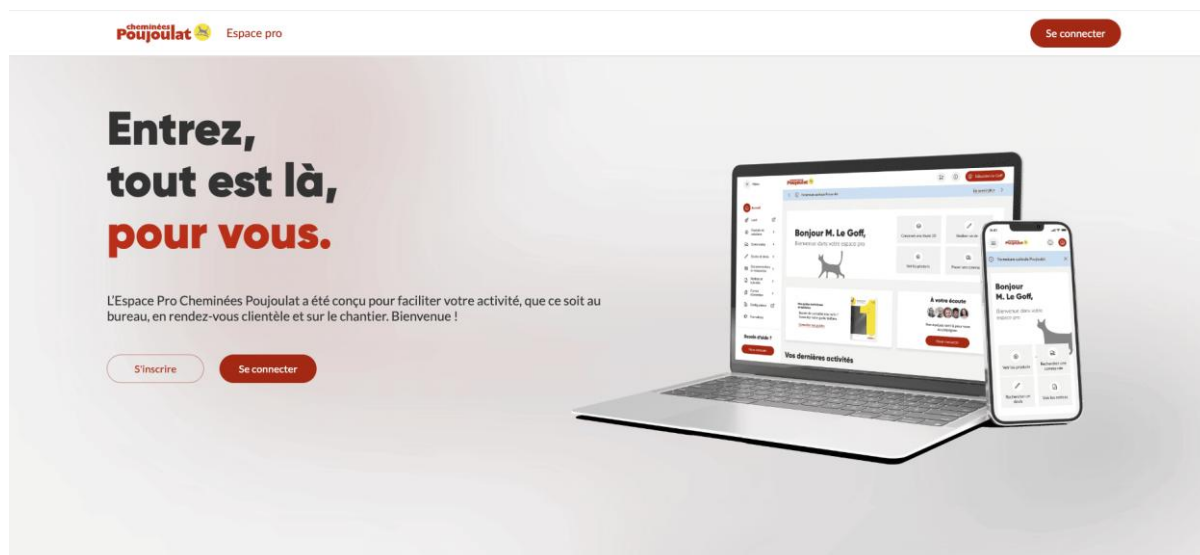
cheminées Poujoulat Espace pro

Se connecter

Entrez,
tout est là,
pour vous.

L'Espace Pro Cheminées Poujoulat a été conçu pour faciliter votre activité, que ce soit au bureau, en rendez-vous clientèle et sur le chantier. Bienvenue !

S'inscrire

Se connecter

Bonjour M. Le Goff,

Bienvenue dans votre espace pro

À votre écoute

Vos dernières activités

Besoin d'aide ?

Bonjour M. Le Goff,

Bienvenue dans votre espace pro